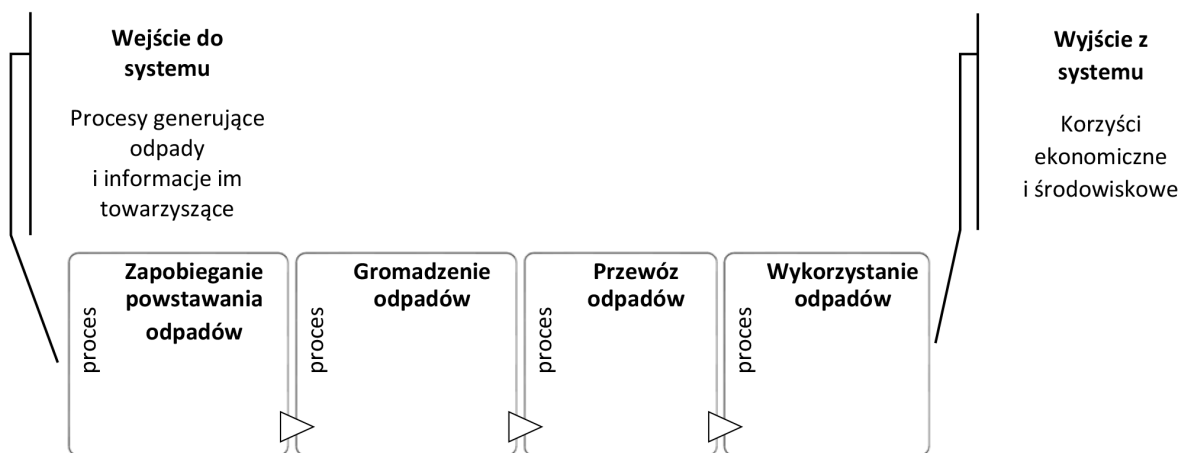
**Wejście do systemu**

Procesy generujące odpady i informacje im towarzyszące

**Wyjście z systemu**

Korzyści ekonomiczne i środowiskowe

proces
**Zapobieganie powstawania odpadów**

proces
**Gromadzenie odpadów**

proces
**Przewóz odpadów**

proces
**Wykorzystanie odpadów**